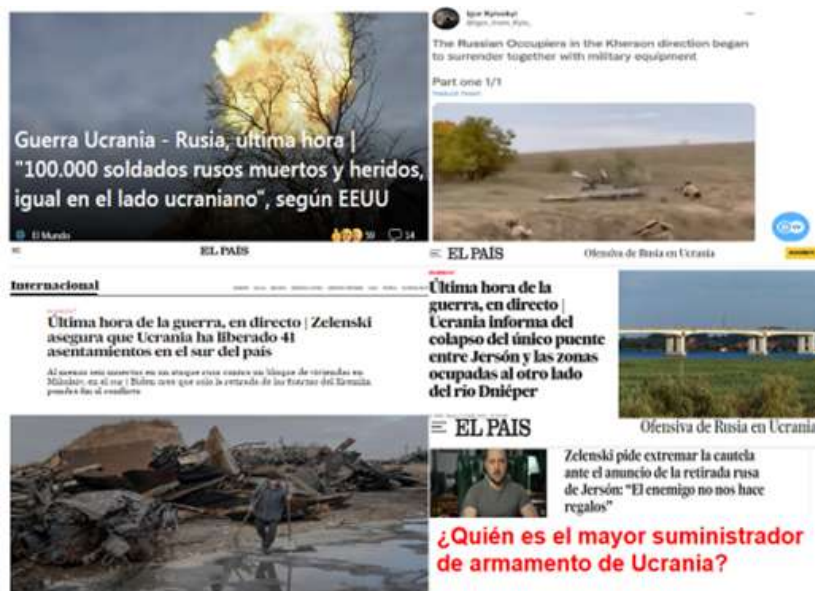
Guerra Ucrania - Rusia, última hora | "100.000 soldados rusos muertos y heridos, igual en el lado ucraniano", según EEUU

El Mundo

Igor Rykovkyi

The Russian Occupiers in the Kherson direction began to surrender together with military equipment

Part one 1/1

EL PAÍS

Internacional

Última hora de la guerra, en directo | Zelenski asegura que Ucrania ha liberado 41 asentamientos en el sur del país

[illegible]

EL PAÍS

Ofensiva de Rusia en Ucrania

Última hora de la guerra, en directo | Ucrania informa del colapso del único puente entre Jersón y las zonas ocupadas al otro lado del río Dniéper

EL PAÍS

Ofensiva de Rusia en Ucrania

Zelenski pide extremar la cautela ante el anuncio de la retirada rusa de Jersón: "El enemigo no nos hace regalos"

¿Quién es el mayor suministrador de armamento de Ucrania?